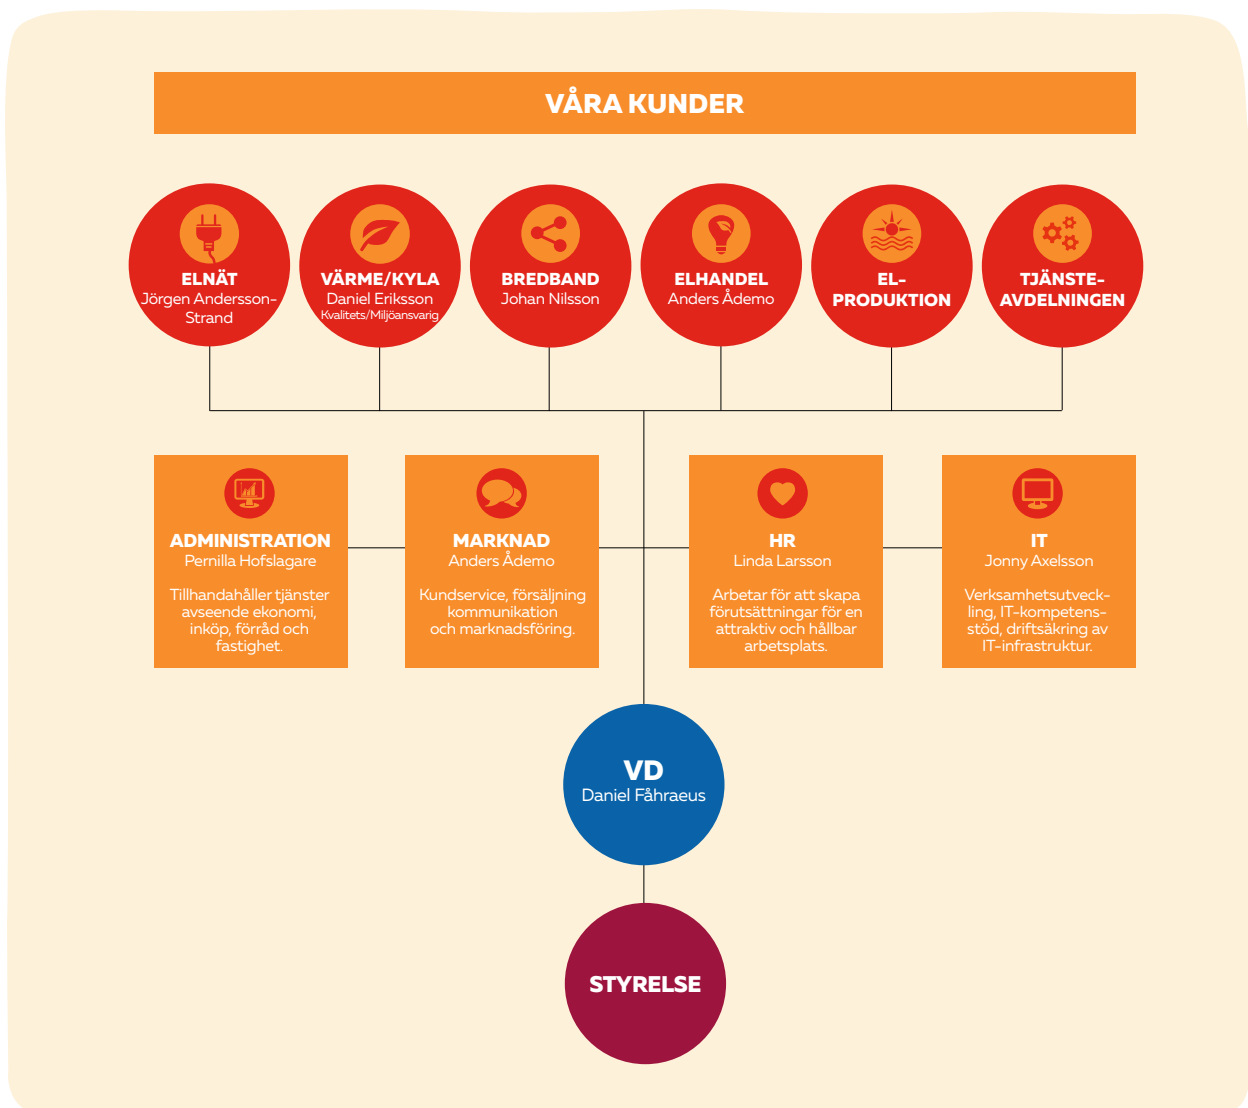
VÅRA KUNDER

ELNÄT
Jörgen Andersson-Strand

VÄRME/KYLA
Daniel Eriksson
Kvalitets/Miljöansvarig

BREDBAND
Johan Nilsson

ELHANDEL
Anders Ådemo

EL-PRODUKTION

TJÄNSTE-AVDELNINGEN

ADMINISTRATION
Pernilla Hofslagare

Tillhandahåller tjänster avseende ekonomi, inköp, förråd och fastighet.

MARKNAD
Anders Ådemo

Kundservice, försäljning kommunikation och marknadsföring.

HR
Linda Larsson

Arbetar för att skapa förutsättningar för en attraktiv och hållbar arbetsplats.

IT
Jonny Axelsson

Verksamhetsutveckling, IT-kompetensstöd, driftsäkring av IT-infrastruktur.

VD
Daniel Fåhraeus

STYRELSE